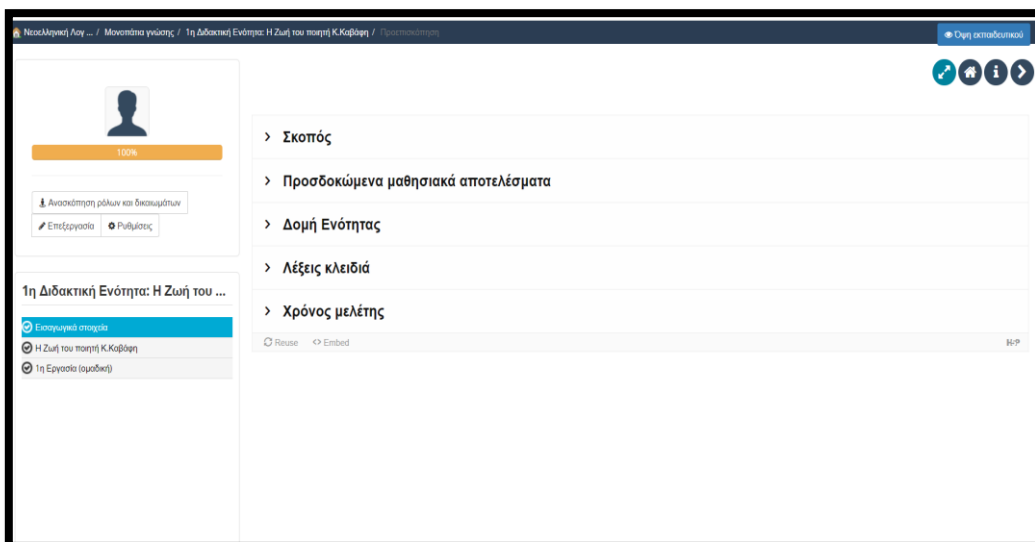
Νεοελληνική Λογ ... / Μονοπάτια γνώσης / 1η Διδακτική Ενότητα: Η Ζωή του ποιητή Κ.Καβάφη / Προεπισκόπηση

Όψη εκπαιδευτικού

100%

Ανασκόπηση ρόλων και δικαιωμάτων

Επεξεργασία

Ρυθμίσεις

1η Διδακτική Ενότητα: Η Ζωή του ...

Εισαγωγικά στοιχεία

Η Ζωή του ποιητή Κ.Καβάφη

1η Εργασία (ομαδική)

Σκοπός

Προσδοκώμενα μαθησιακά αποτελέσματα

Δομή Ενότητας

Λέξεις κλειδιά

Χρόνος μελέτης

Reuse

Embed

H-P